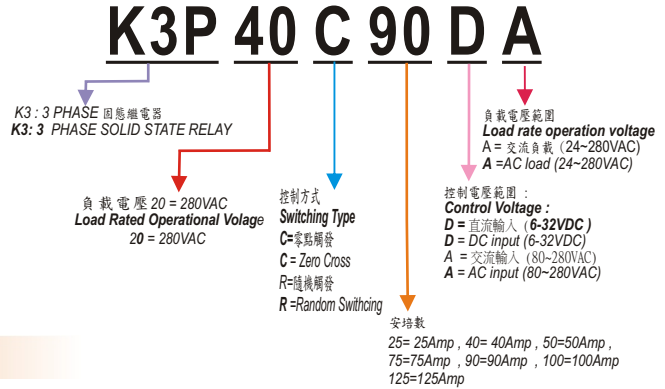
K3P 40 C 90 D A

K3 : 3 PHASE 固態繼電器
K3: 3 PHASE SOLID STATE RELAY

負載電壓 20 = 280VAC
Load Rated Operational Volage
20 = 280VAC

控制方式
Switching Type
C=零點觸發
C = Zero Cross
R=隨機觸發
R =Random Swithcing

安培數
25= 25Amp , 40= 40Amp , 50=50Amp , 75=75Amp , 90=90Amp , 100=100Amp
125=125Amp

控制電壓範圍 :
Control Voltage :
D = 直流輸入 ( 6-32VDC )
D = DC input (6-32VDC)
A = 交流輸入 (80~280VAC)
A = AC input (80~280VAC)

負載電壓範圍
Load rate operation voltage
A = 交流負載 (24~280VAC)
A =AC load (24~280VAC)